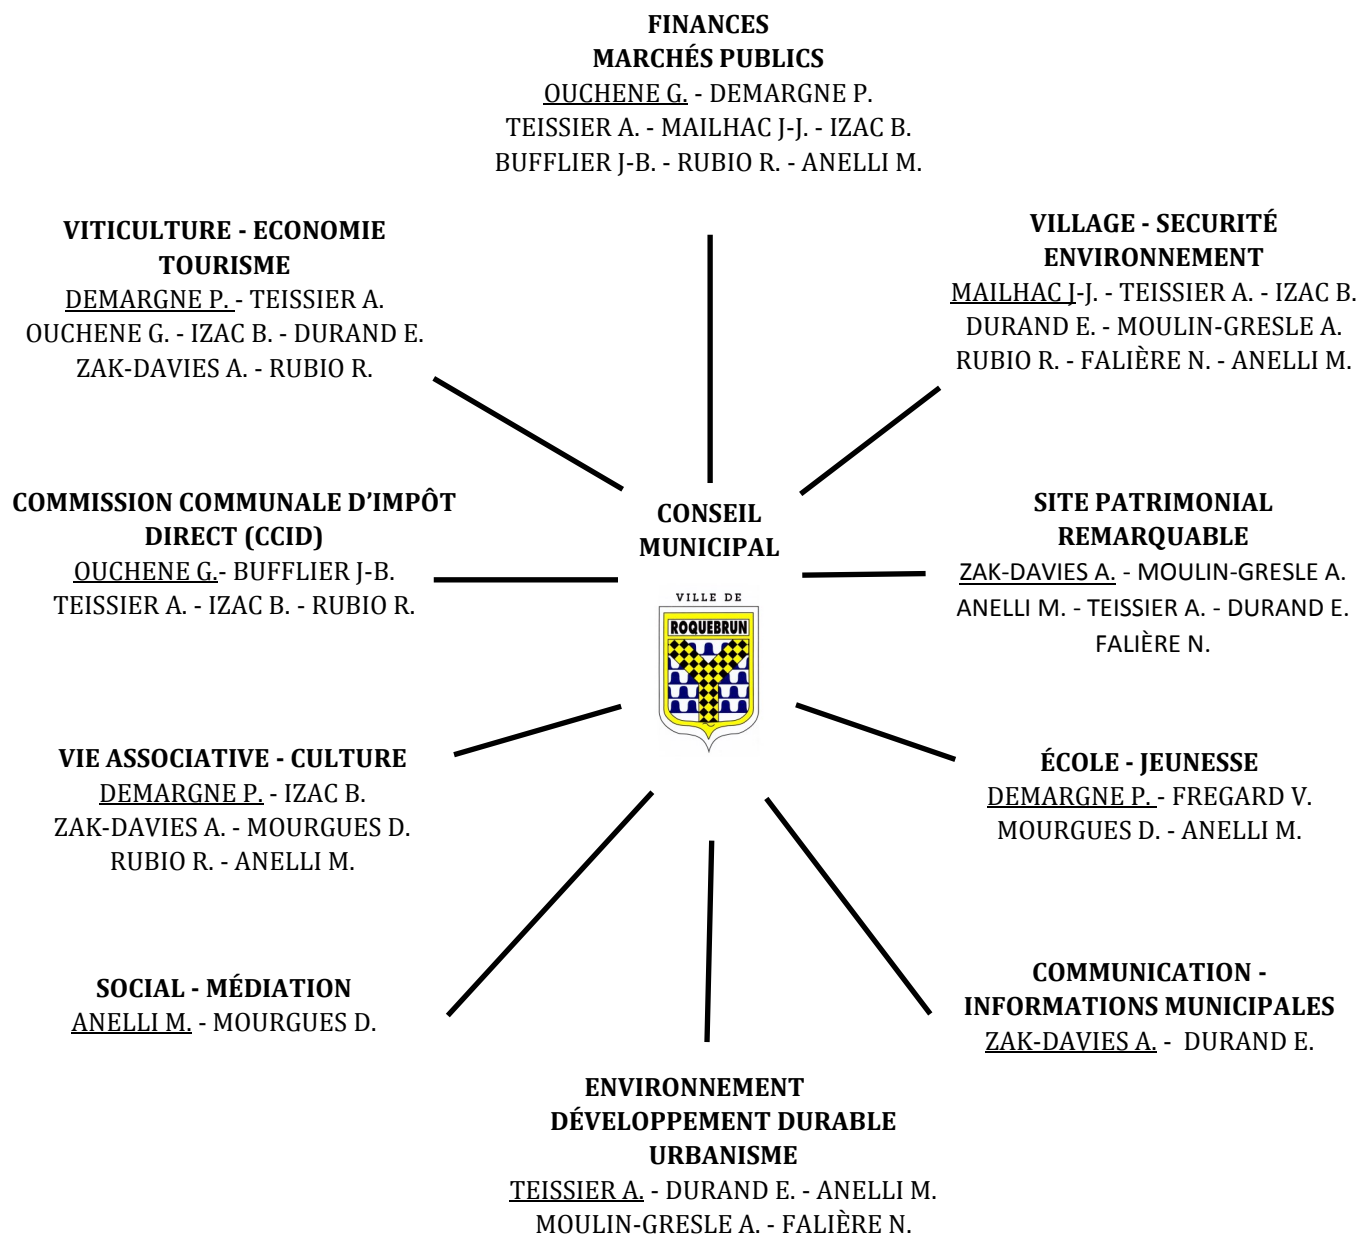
FINANCES
MARCHÉS PUBLICS
OUCHENE G. - DEMARGNE P.
TEISSIER A. - MAILHAC J-J. - IZAC B.
BUFFLIER J-B. - RUBIO R. - ANELLI M.

VITICULTURE - ECONOMIE
TOURISME
DEMARGNE P. - TEISSIER A.
OUCHENE G. - IZAC B. - DURAND E.
ZAK-DAVIES A. - RUBIO R.

VILLAGE - SECURITÉ
ENVIRONNEMENT
MAILHAC J-J. - TEISSIER A. - IZAC B.
DURAND E. - MOULIN-GRESLE A.
RUBIO R. - FALIÈRE N. - ANELLI M.

COMMISSION COMMUNALE D'IMPÔT
DIRECT (CCID)
OUCHENE G.- BUFFLIER J-B.
TEISSIER A. - IZAC B. - RUBIO R.

CONSEIL
MUNICIPAL

VILLE DE
ROQUEBRUN

SITE PATRIMONIAL
REMARQUABLE
ZAK-DAVIES A. - MOULIN-GRESLE A.
ANELLI M. - TEISSIER A. - DURAND E.
FALIÈRE N.

VIE ASSOCIATIVE - CULTURE
DEMARGNE P. - IZAC B.
ZAK-DAVIES A. - MOURGUES D.
RUBIO R. - ANELLI M.

ÉCOLE - JEUNESSE
DEMARGNE P. - FREGARD V.
MOURGUES D. - ANELLI M.

SOCIAL - MÉDIATION
ANELLI M. - MOURGUES D.

COMMUNICATION -
INFORMATIONS MUNICIPALES
ZAK-DAVIES A. - DURAND E.

ENVIRONNEMENT
DÉVELOPPEMENT DURABLE
URBANISME
TEISSIER A. - DURAND E. - ANELLI M.
MOULIN-GRESLE A. - FALIÈRE N.